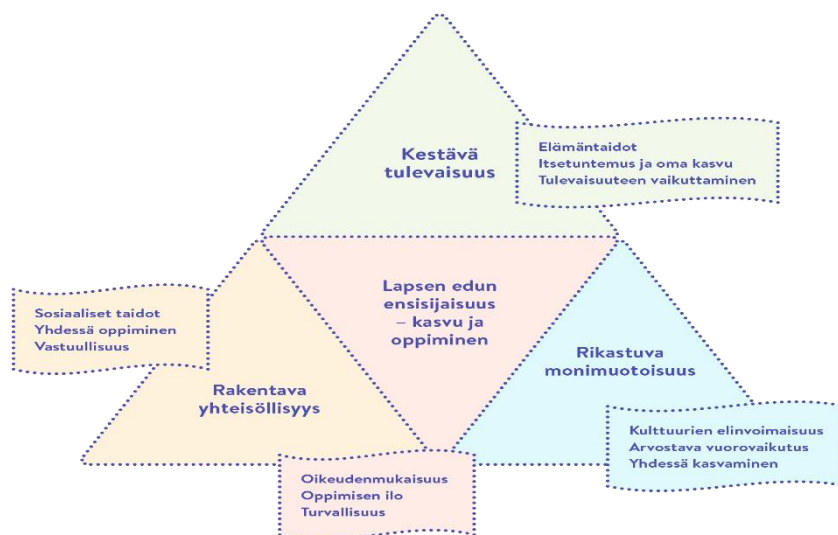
Kestävä tulevaisuus

Elämäntaidot
Itsetuntemus ja oma kasvu
Tulevaisuuteen vaikuttaminen

Sosiaaliset taidot
Yhdessä oppiminen
Vastuullisuus

Lapsen edun ensisijaisuus – kasvu ja oppiminen

Rikastuva monimuotoisuus

Rakentava yhteisöllisyys

Kulttuurien elinvoimaisuus
Arvostava vuorovaikutus
Yhdessä kasvaminen

Oikeudenmukaisuus
Oppimisen ilo
Turvallisuus